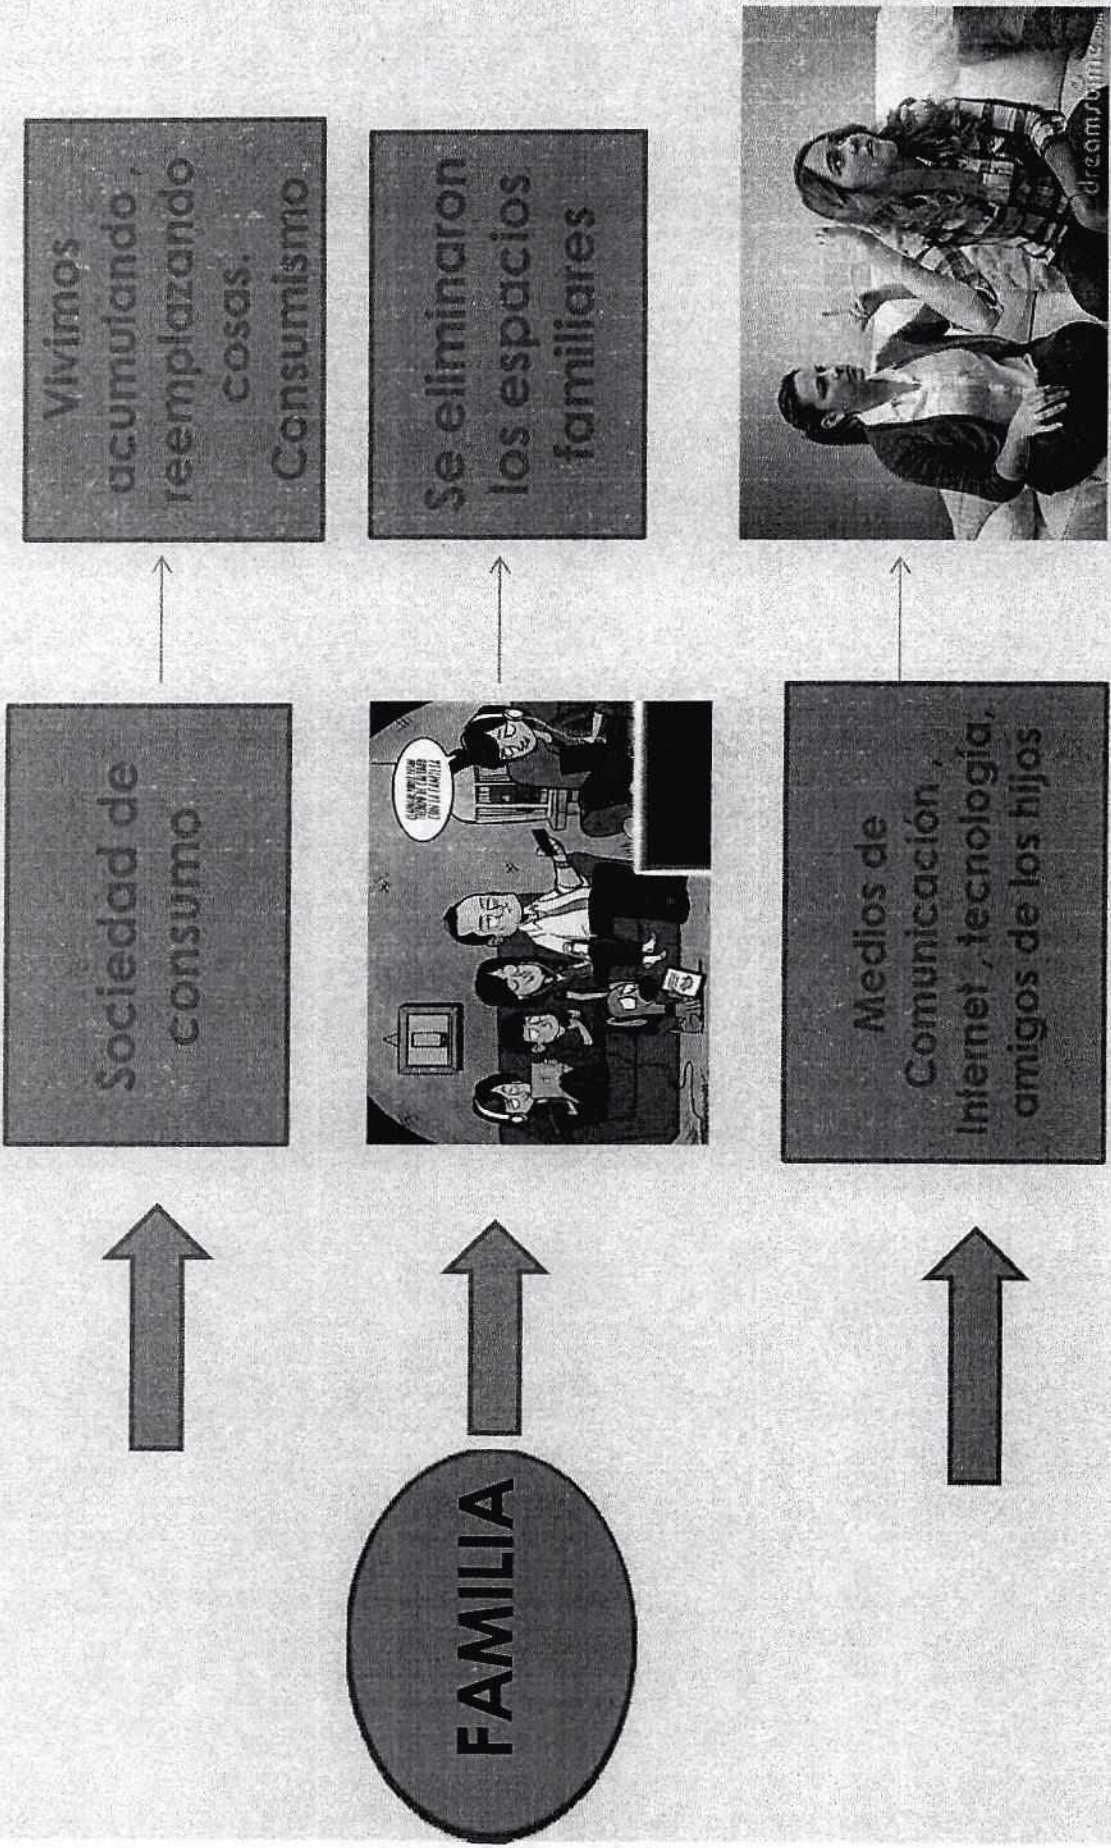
FAMILIA

Sociedad de consumo

Vivimos acumulando, reemplazando cosas. Consumismo

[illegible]

Se eliminaron los espacios familiares

Medios de Comunicación, Internet, tecnología, amigos de los hijos

dreamstime